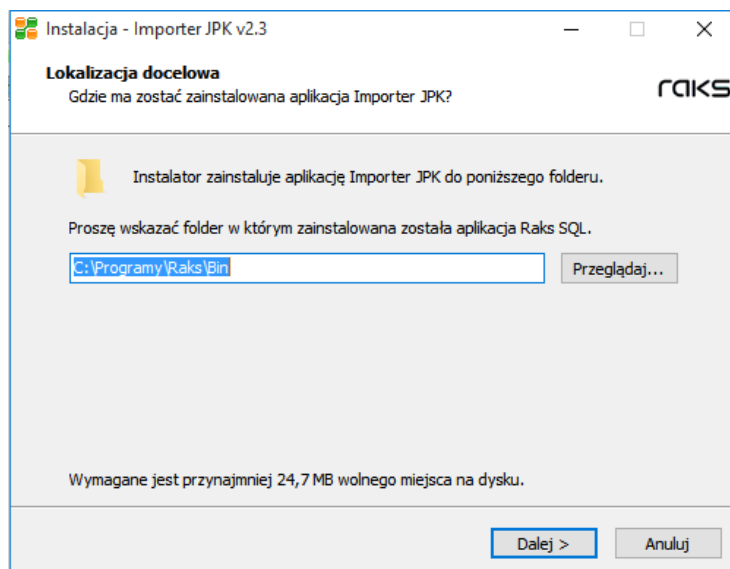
Instalacja - Importer JPK v2.3

Lokalizacja docelowa
Gdzie ma zostać zainstalowana aplikacja Importer JPK?

raks

Instalator zainstaluje aplikację Importer JPK do poniższego folderu.

Proszę wskazać folder w którym zainstalowana została aplikacja Raks SQL.

C:\Programy\Raks\Bin

Przeglądaj...

Wymagane jest przynajmniej 24,7 MB wolnego miejsca na dysku.

Dalej >

Anuluj